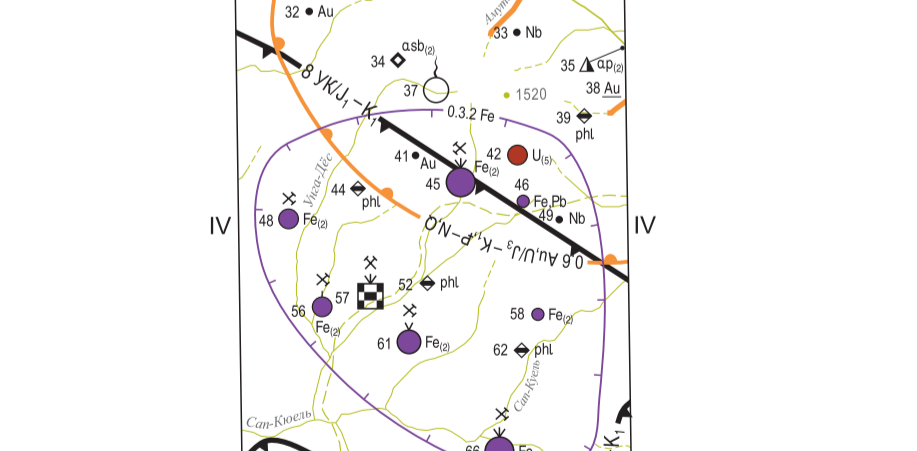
32 Au
Амут
33 Nb
34 a.sb(2)
35 a.p(2)
37
1520
38 Au
8 УК/J₁–K₁
0.3.2 Fe
39 phl
41 Au
42 U(5)
45 Fe(2)
46 Fe,Pb
44 phl
Унга-Дёс
49 Nb
IV
48 Fe(2)
O.N–P.₁K–₃J/U,uA 6.0
IV
52 phl
57
56 Fe(2)
58 Fe(2)
61 Fe(2)
62 phl
Сан-Кюель
Сан-Кюель
66 Fe
K₁